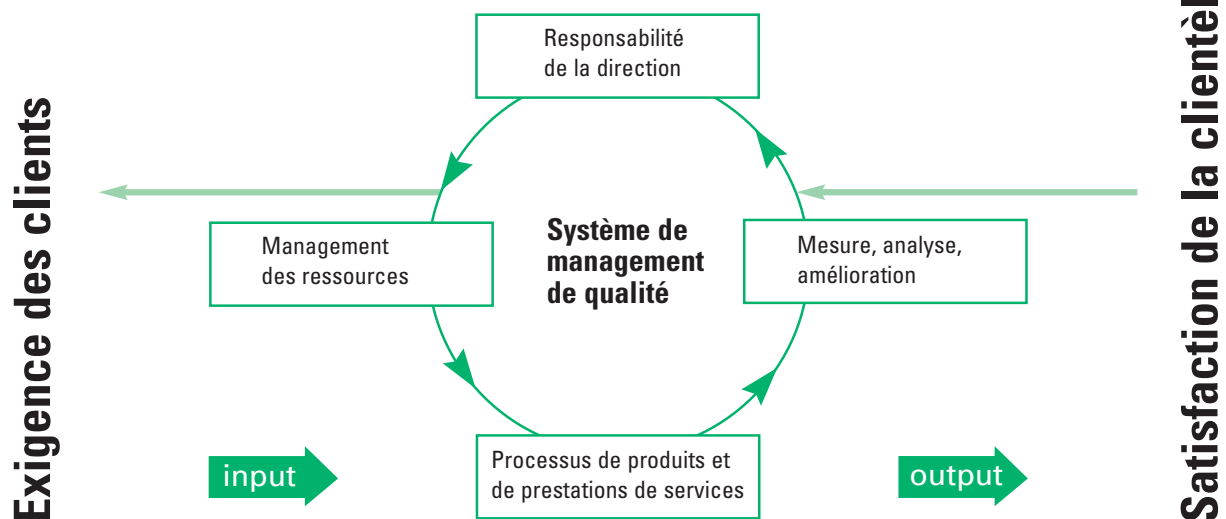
Exigence des clients

Responsabilité de la direction

Management des ressources

Système de management de qualité

Mesure, analyse, amélioration

Processus de produits et de prestations de services

input

output

Satisfaction de la clientè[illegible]